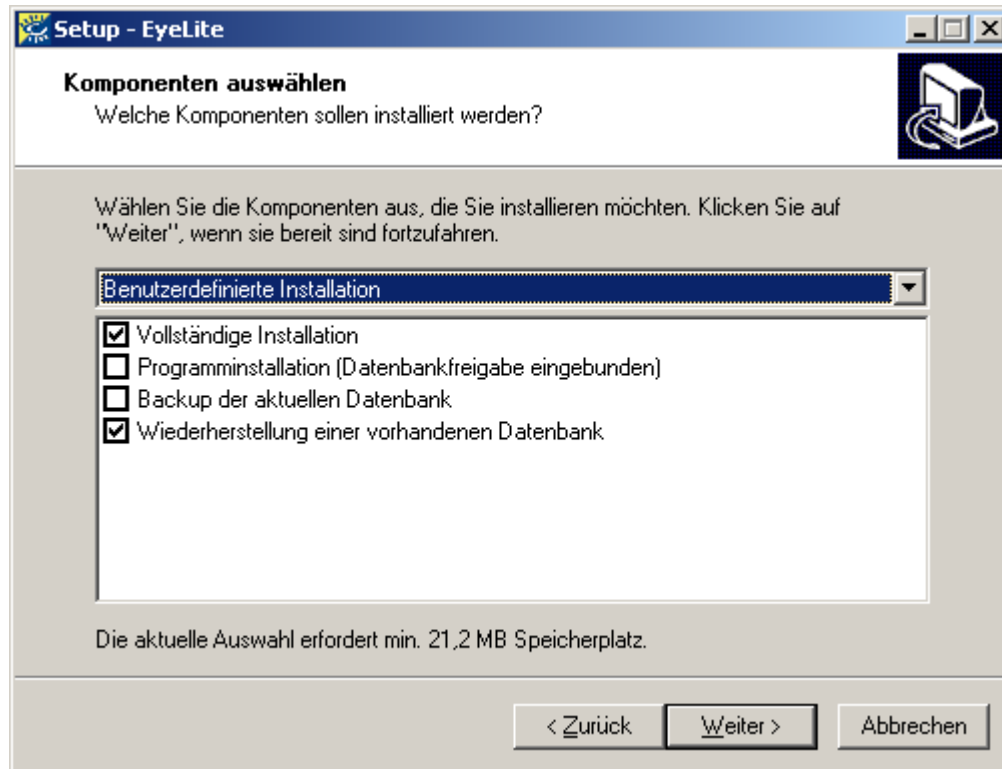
Setup - EyeLite

Komponenten auswählen
Welche Komponenten sollen installiert werden?

Wählen Sie die Komponenten aus, die Sie installieren möchten. Klicken Sie auf "Weiter", wenn sie bereit sind fortzufahren.

Benutzerdefinierte Installation

☑ Vollständige Installation
☐ Programminstallation (Datenbankfreigabe eingebunden)
☐ Backup der aktuellen Datenbank
☑ Wiederherstellung einer vorhandenen Datenbank

Die aktuelle Auswahl erfordert min. 21,2 MB Speicherplatz.

< Zurück | Weiter > | Abbrechen